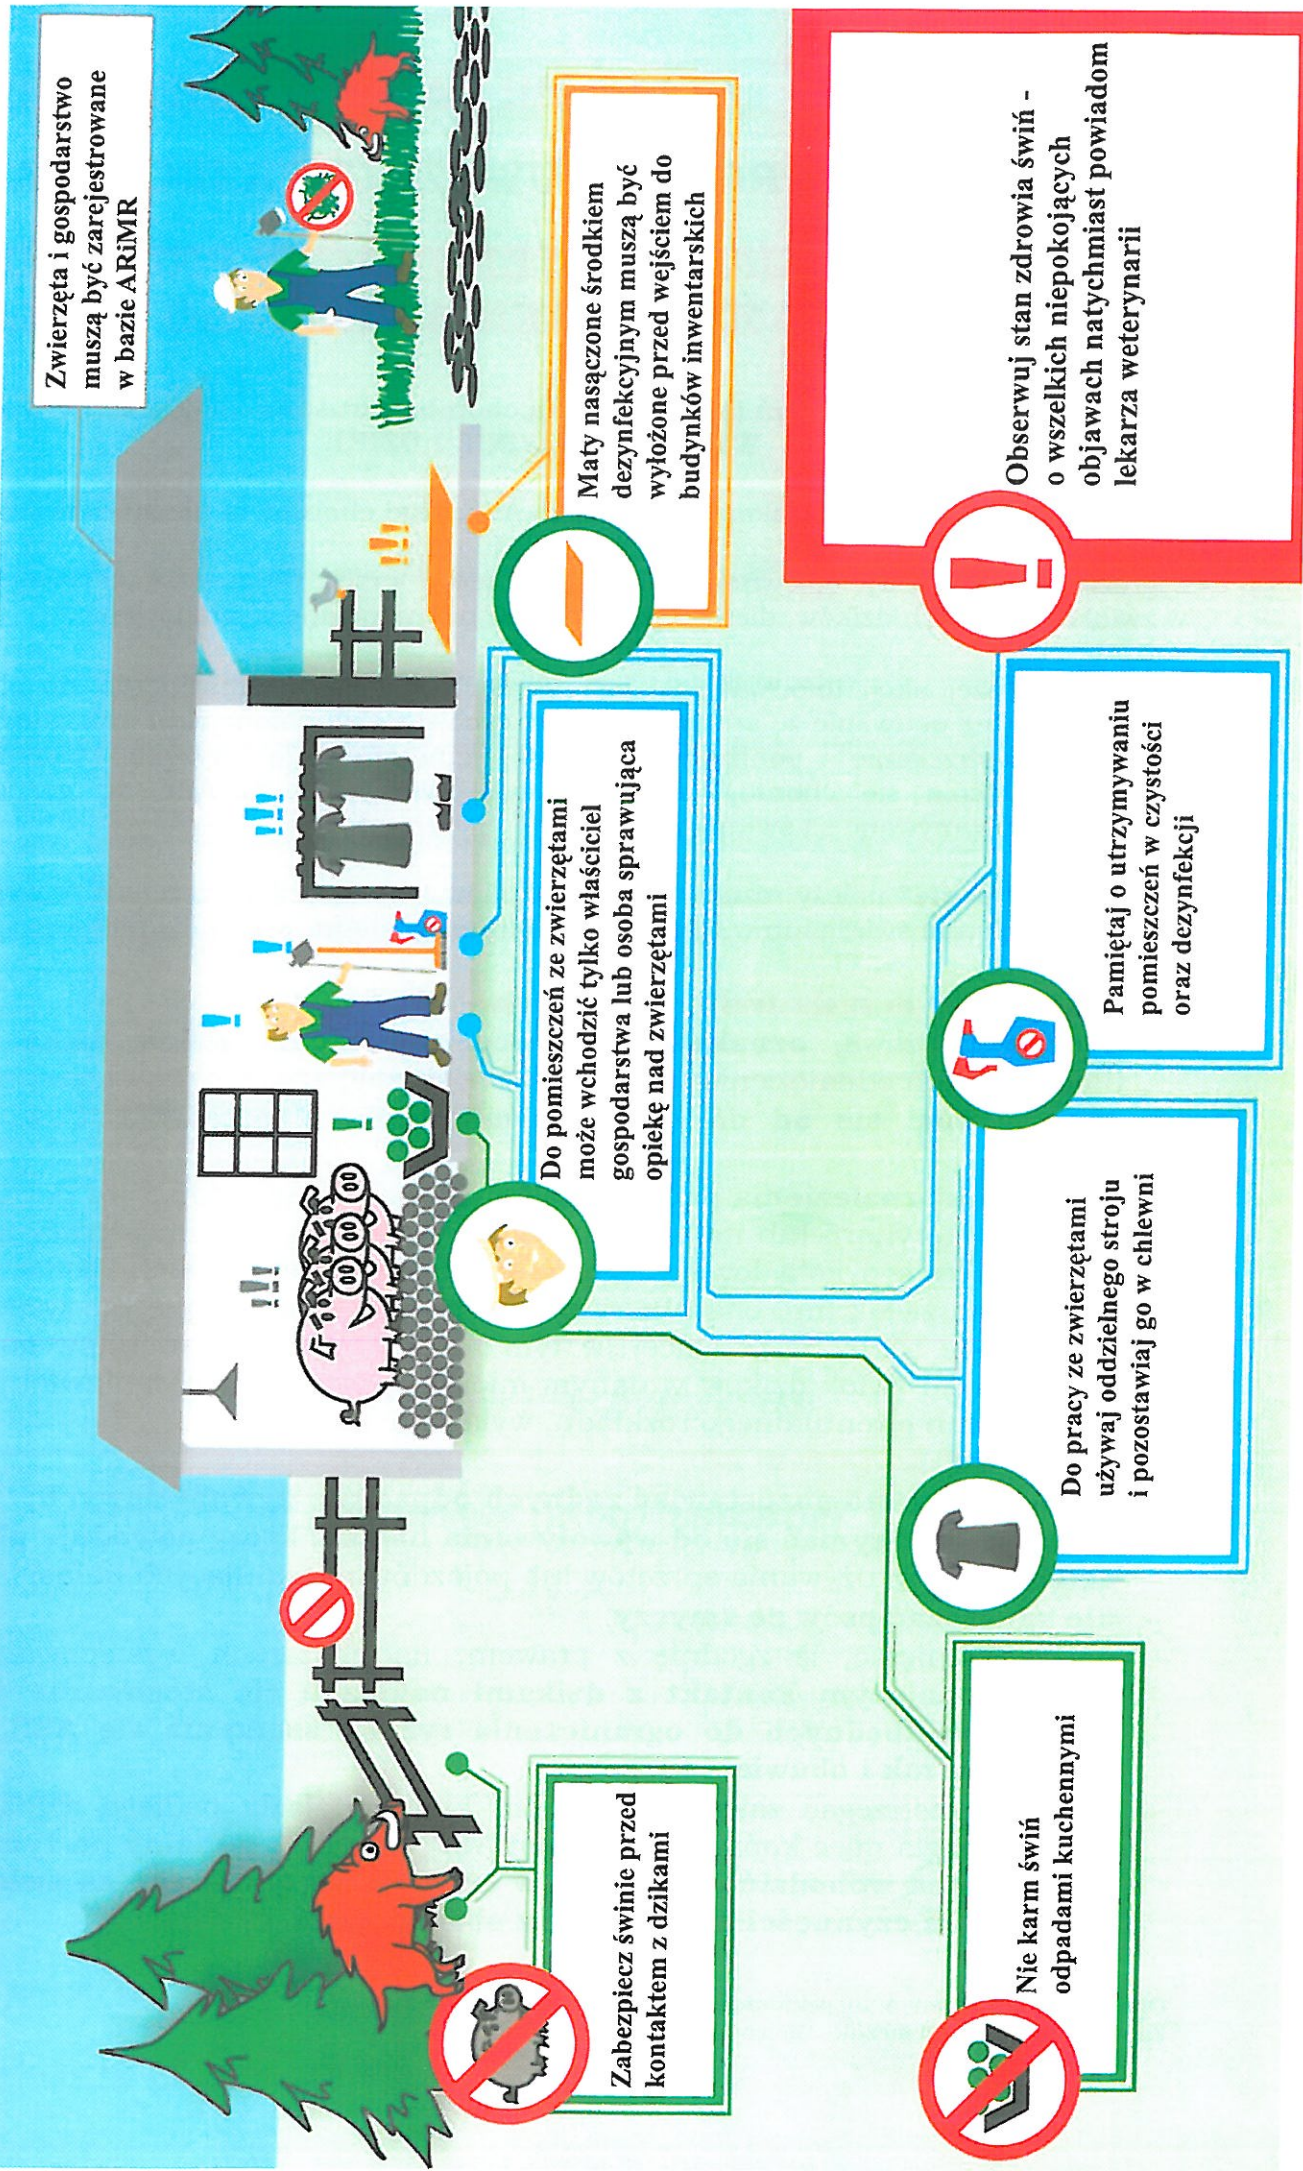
Zwierzęta i gospodarstwo muszą być zarejestrowane w bazie ARiMR

Maty nasączone środkiem dezynfekcyjnym muszą być wyłożone przed wejściem do budynków inwentarskich

Obserwuj stan zdrowia świń - o wszelkich niepokojących objawach natychmiast powiadom lekarza weterynarii

Do pomieszczeń ze zwierzętami może wchodzić tylko właściciel gospodarstwa lub osoba sprawująca opiekę nad zwierzętami

Pamiętaj o utrzymywaniu pomieszczeń w czystości oraz dezynfekcji

Do pracy ze zwierzętami używaj oddzielnego stroju i pozostawiaj go w chlewni

Zabezpiecz świnie przed kontaktem z dzikami

Nie karm świń odpadami kuchennymi